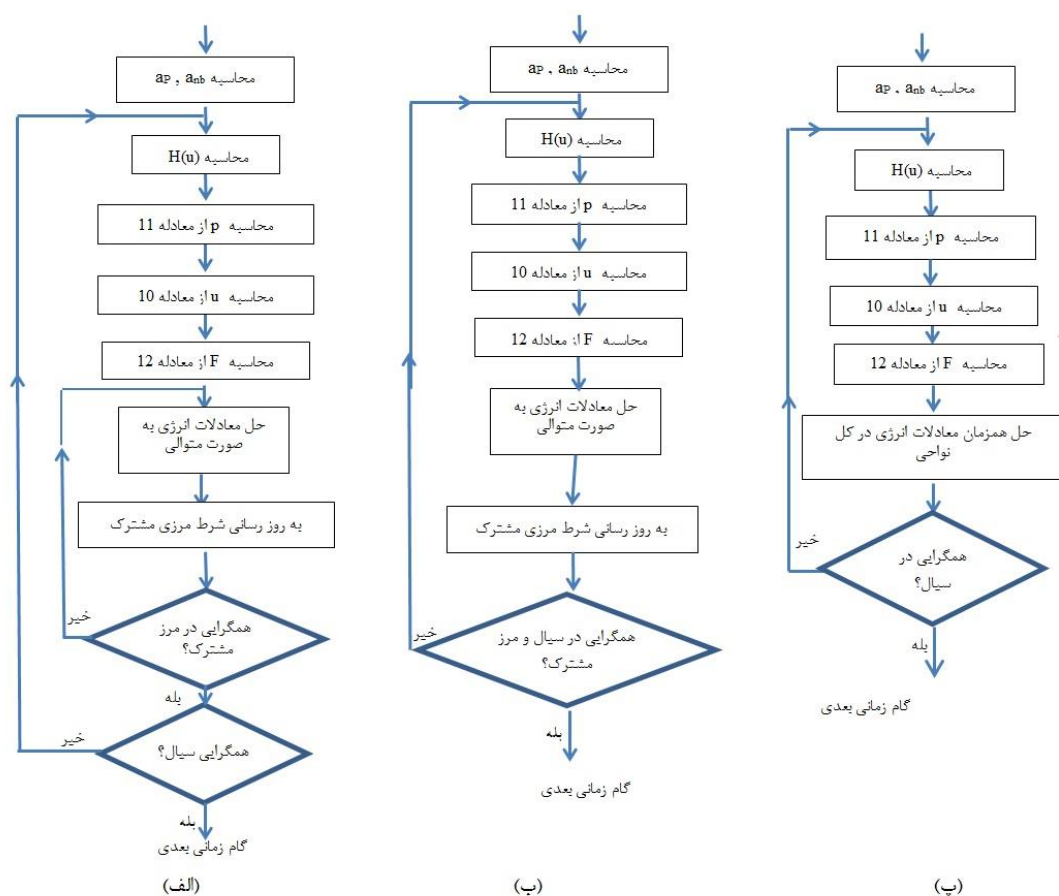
محاسبه $a_P$ , $a_{nb}$

محاسبه H(u)

محاسبه p از معادله 11

محاسبه u از معادله 10

محاسبه F از معادله 12

حل معادلات انرژی به صورت متوالی

به روز رسانی شرط مرزی مشترک

همگرایی در مرز مشترک؟

خیر

بله

همگرایی سیال؟

خیر

بله

گام زمانی بعدی

(الف)

محاسبه $a_P$ , $a_{nb}$

محاسبه H(u)

محاسبه p از معادله 11

محاسبه u از معادله 10

محاسبه F از معادله 12

حل معادلات انرژی به صورت متوالی

به روز رسانی شرط مرزی مشترک

همگرایی در سیال و مرز مشترک؟

خیر

بله

گام زمانی بعدی

(ب)

محاسبه $a_P$ , $a_{nb}$

محاسبه H(u)

محاسبه p از معادله 11

محاسبه u از معادله 10

محاسبه F از معادله 12

حل همزمان معادلات انرژی در کل نواحی

همگرایی در سیال؟

خیر

بله

گام زمانی بعدی

(پ)